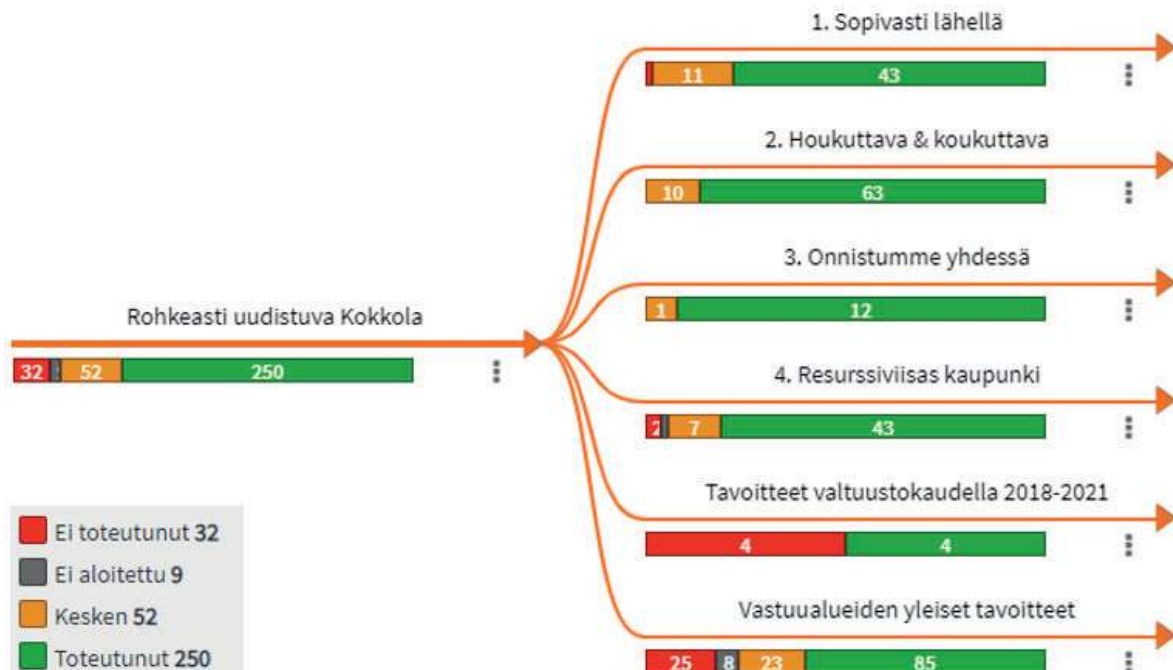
1. Sopivasti lähellä

11 43

2. Houkuttava & koukuttava

10 63

3. Onnistumme yhdessä

1 12

Rohkeasti uudistuva Kokkola

32 52 250

4. Resurssiviisas kaupunki

2 7 43

Tavoitteet valtuustokaudella 2018-2021

4 4

Vastuualueiden yleiset tavoitteet

25 8 23 85

Ei toteutunut 32
Ei aloitettu 9
Kesken 52
Toteutunut 250